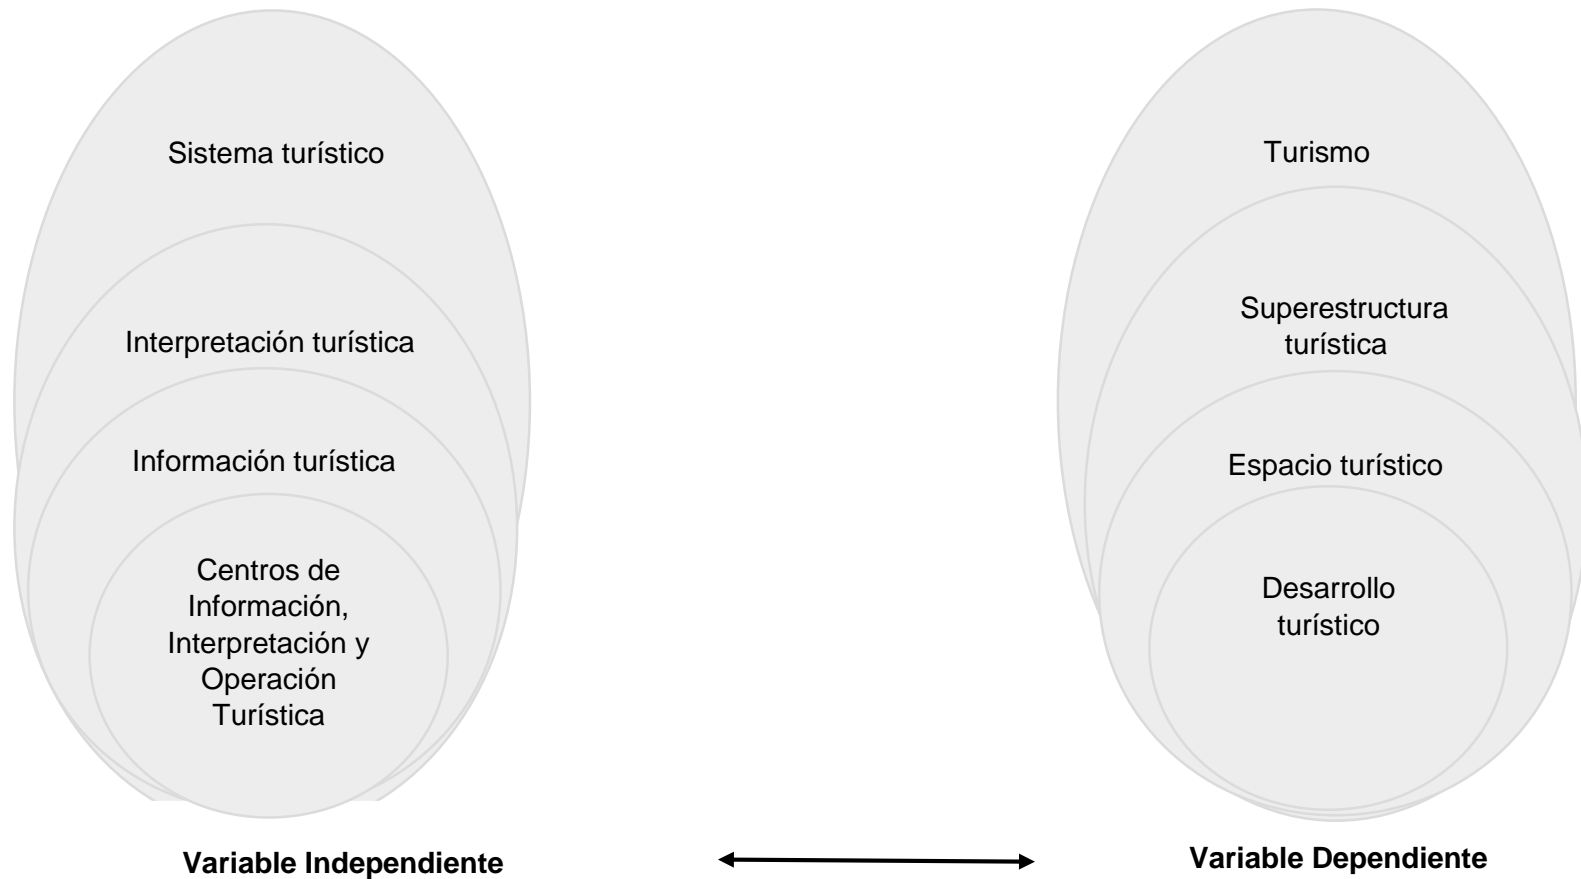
Sistema turístico

Interpretación turística

Información turística

Centros de Información, Interpretación y Operación Turística

Turismo

Superestructura turística

Espacio turístico

Desarrollo turístico

**Variable Independiente**

**Variable Dependiente**